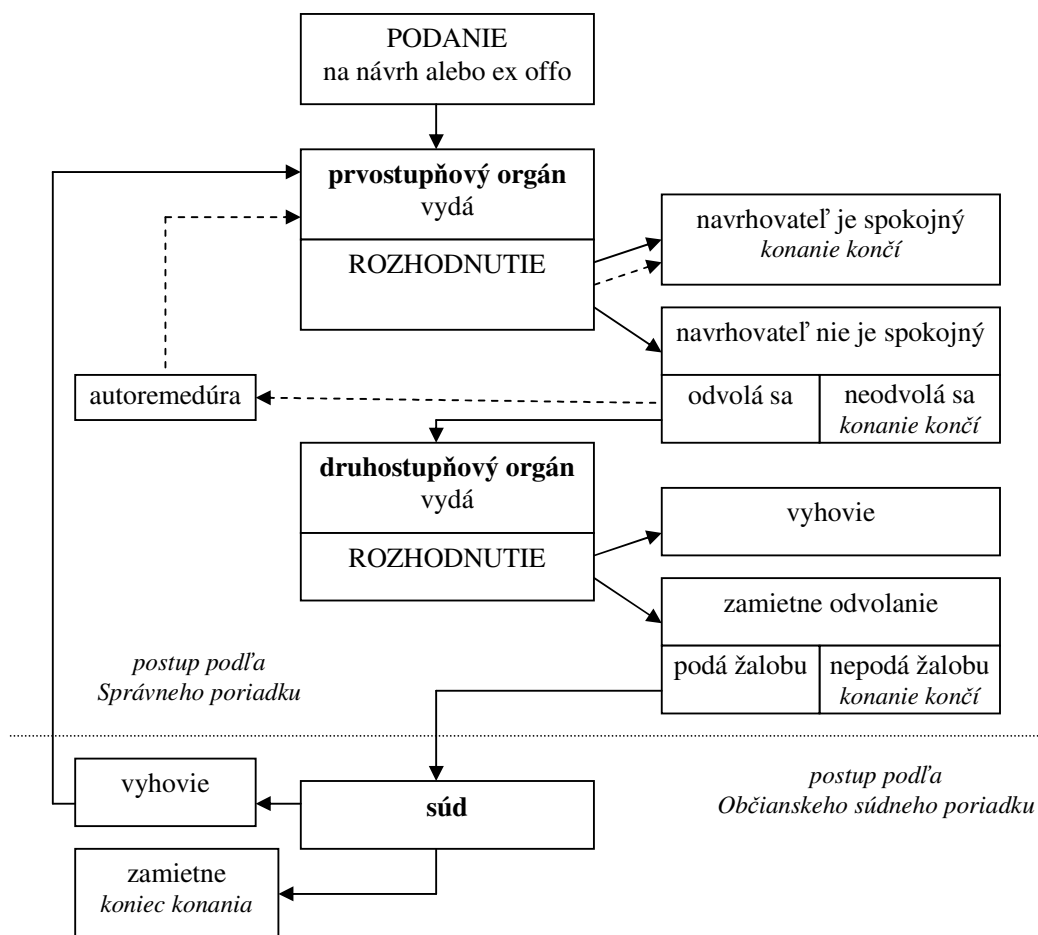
PODANIE
na návrh alebo ex offo

**prvostupňový orgán**
vydá

ROZHODNUTIE

navrhovateľ je spokojný
*konanie končí*

navrhovateľ nie je spokojný

odvolá sa

neodvolá sa
*konanie končí*

autoremedúra

**druhostupňový orgán**
vydá

ROZHODNUTIE

vyhovie

zamietne odvolanie

podá žalobu

nepodá žalobu
*konanie končí*

*postup podľa Správneho poriadku*

vyhovie

**súd**

*postup podľa Občianskeho súdneho poriadku*

zamietne
*koniec konania*